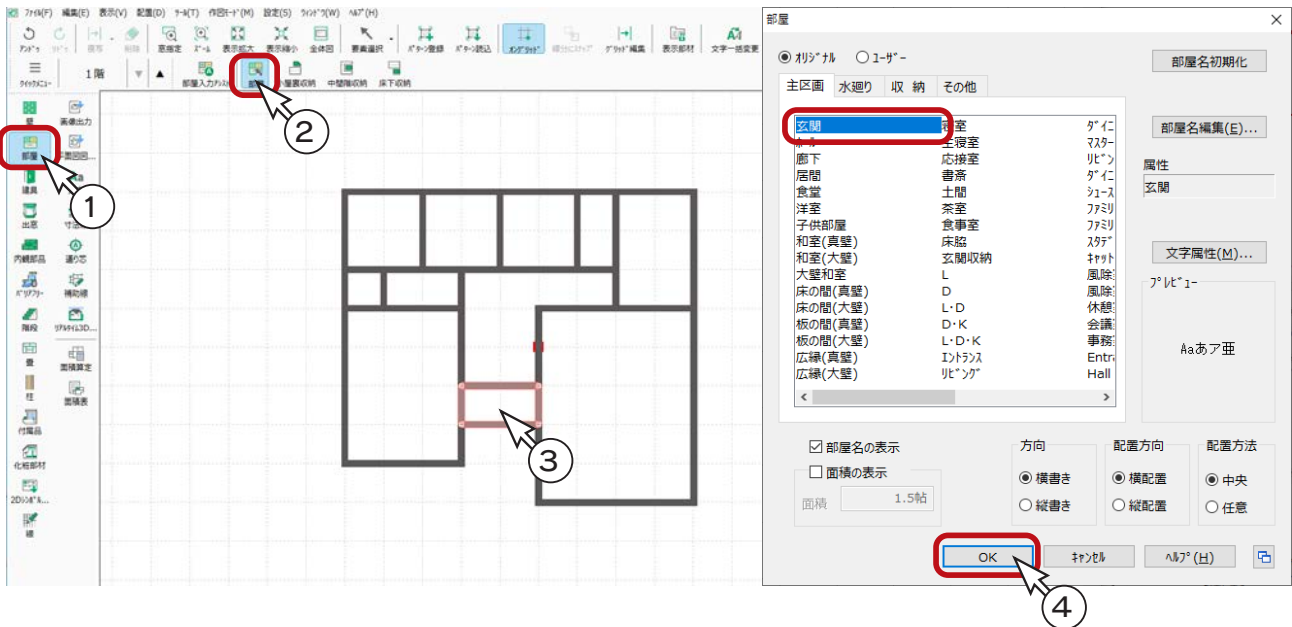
ﾌｧｲﾙ(F) 編集(E) 表示(V) 配置(D) ﾂｰﾙ(T) 作図ﾓｰﾄﾞ(M) 設定(S) ｳｨﾝﾄﾞｳ(W) ﾍﾙﾌﾟ(H)

ｱﾝﾄﾞｩ ﾘﾄﾞｩ 複写 削除 窓指定 ｽﾞｰﾑ 表示拡大 表示縮小 全体図 要素選択 ﾊﾟﾀｰﾝ登録 ﾊﾟﾀｰﾝ読込 ｵﾝｸﾞﾘｯﾄﾞ 線分にｽﾅｯﾌﾟ ｸﾞﾘｯﾄﾞ編集 表示部材 文字一括変更

ｸｲｯｸﾒﾆｭｰ 1階 部屋入力ｱｼｽﾀﾝﾄ 部屋 小屋裏収納 中間階収納 床下収納

壁 画像出力 部屋 図面回... 建具 出窓 寸法 内観部品 通り芯 ﾊﾞﾘｱﾌﾘｰ 補助線 階段 ﾘｱﾙﾀｲﾑ3D... 畳 面積算定 柱 面積表 付属品 化粧部材 2Dｼﾝﾎﾞﾙ... 線

①
②
③

部屋

◉ ｵﾘｼﾞﾅﾙ ○ ﾕｰｻﾞｰ

部屋名初期化

主区画 水廻り 収 納 その他

| 玄関 | 寝室 | ﾀﾞｲﾆ |
|---|---|---|
| ﾎｰﾙ | 主寝室 | ﾏｽﾀｰ |
| 廊下 | 応接室 | ﾘﾋﾞﾝ |
| 居間 | 書斎 | ﾀﾞｲﾆ |
| 食堂 | 土間 | ｼｭｰｽ |
| 洋室 | 茶室 | ﾌｧﾐﾘ |
| 子供部屋 | 食事室 | ﾌｧﾐﾘ |
| 和室(真壁) | 床脇 | ｽﾀﾃﾞ |
| 和室(大壁) | 玄関収納 | ｷｬｯﾄ |
| 大壁和室 | L | 風除 |
| 床の間(真壁) | D | 風除 |
| 床の間(大壁) | L･D | 休憩 |
| 板の間(真壁) | D･K | 会議 |
| 板の間(大壁) | L･D･K | 事務 |
| 広縁(真壁) | ｴﾝﾄﾗﾝｽ | Entr |
| 広縁(大壁) | ﾘﾋﾞﾝｸﾞ | Hall |

部屋名編集(E)...

属性
玄関

文字属性(M)...

ﾌﾟﾚﾋﾞｭｰ
Aaあア亜

☑ 部屋名の表示
☐ 面積の表示
面積 1.5帖

方向
◉ 横書き
○ 縦書き

配置方向
◉ 横配置
○ 縦配置

配置方法
◉ 中央
○ 任意

OK ｷｬﾝｾﾙ ﾍﾙﾌﾟ(H)

④